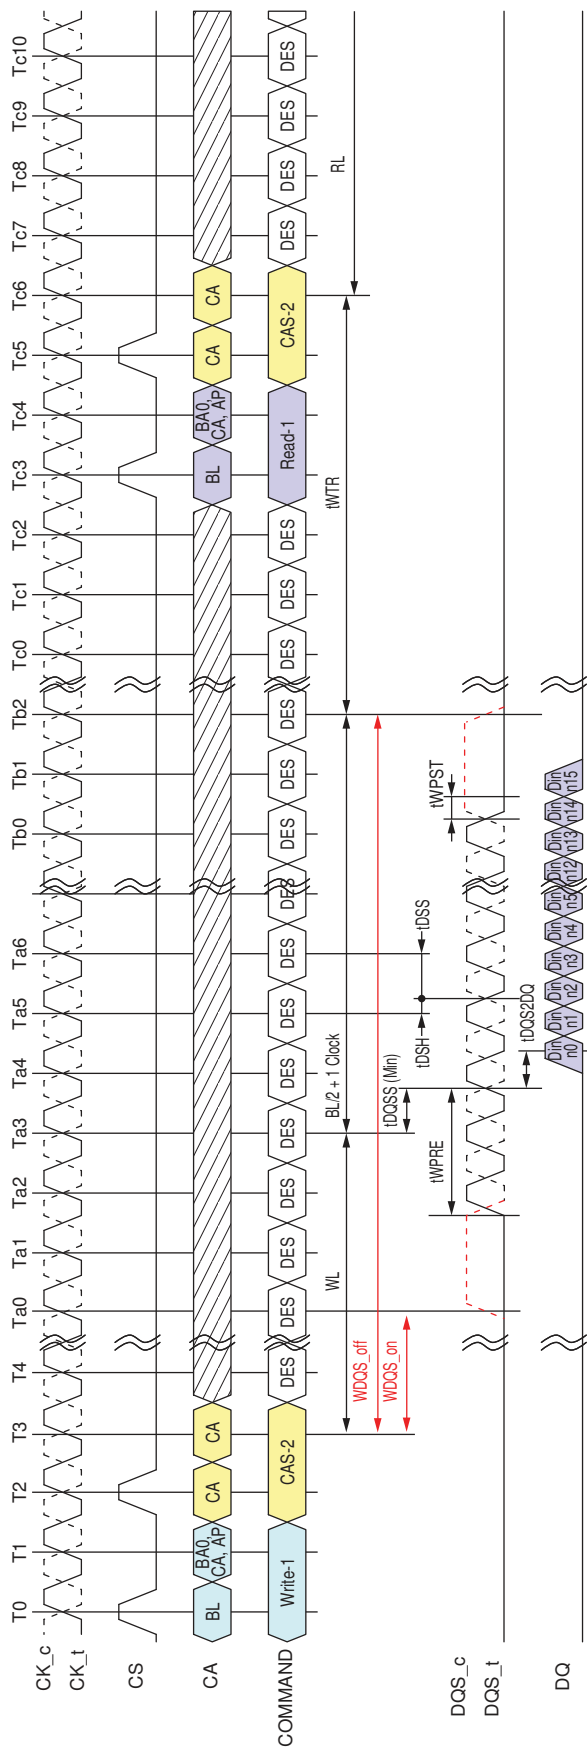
Tc10
Tc9
Tc8
Tc7
Tc6
Tc5
Tc4
Tc3
Tc2
Tc1
Tc0
Tb2
Tb1
Tb0
Ta6
Ta5
Ta4
Ta3
Ta2
Ta1
Ta0
T4
T3
T2
T1
T0

CK_c
CK_t
CS
CA
COMMAND
DQS_c
DQS_t
DQ

BL
BA0, CA, AP
CA
CA
BL
BA0, CA, AP
CA
CA

Write-1
CAS-2
DES
DES
DES
DES
DES
DES
DES
DES
DES
DES
DES
DES
DES
DES
DES
Read-1
CAS-2
DES
DES
DES
DES
DES

RL
tWTR
BL/2 + 1 Clock
WL
WDQS_off
WDQS_on
tDQSS (Min)
tWPRE
tDSH
tDSS
tDQS2DQ
tWPST

Din n0
Din n1
Din n2
Din n3
Din n4
Din n5
Din n12
Din n13
Din n14
Din n15